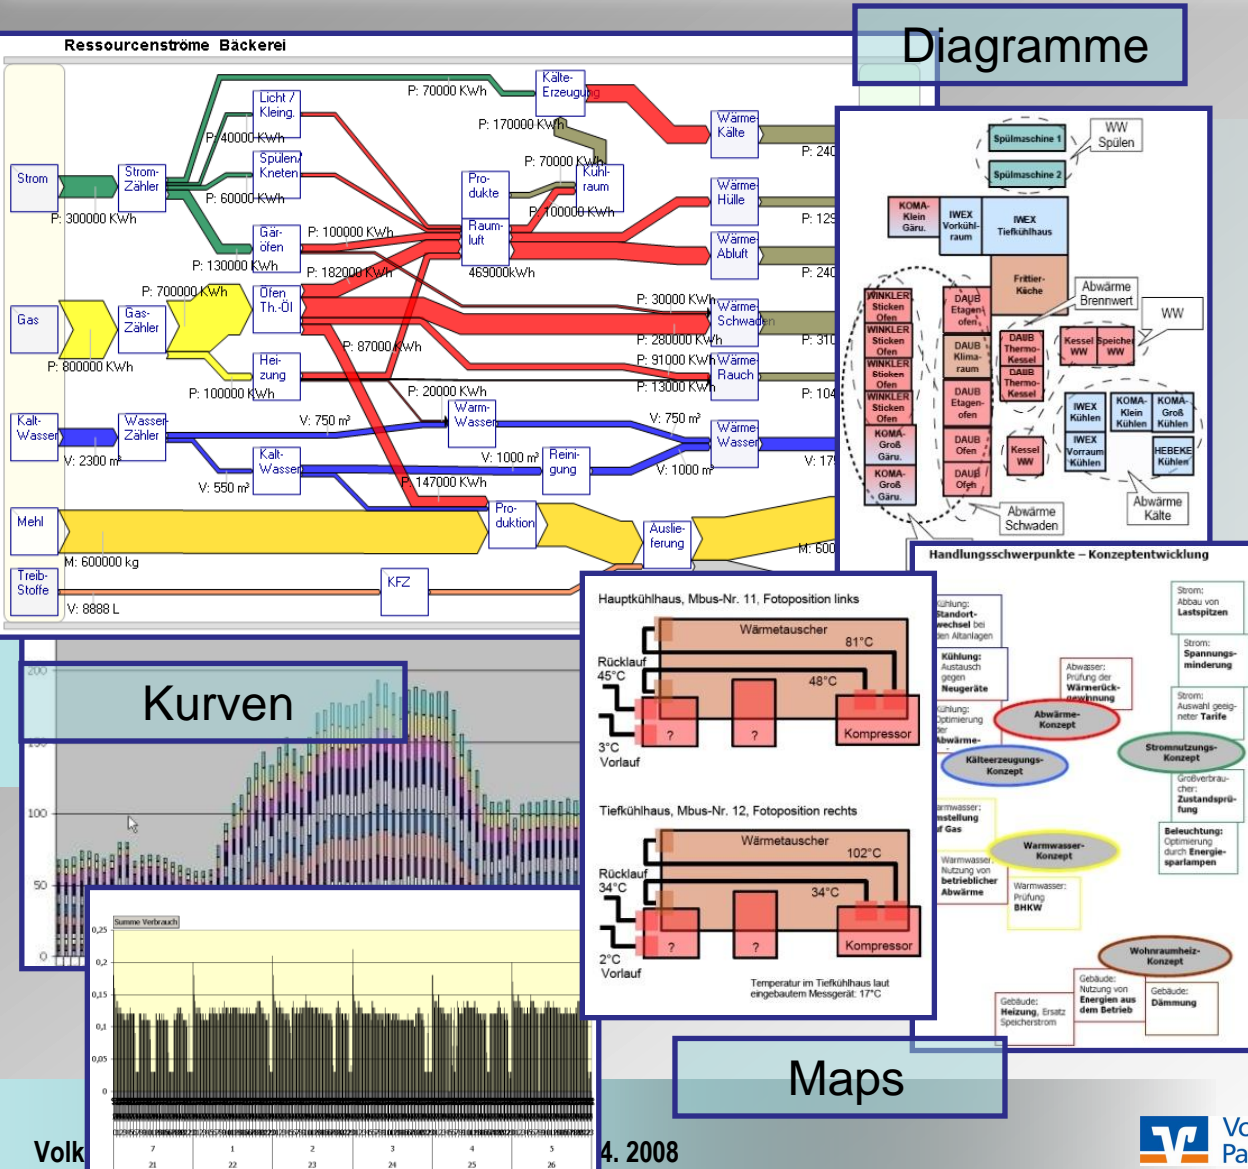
Diagramme

Ressourcenströme Bäckerei

Strom
P: 300000 KWh
Strom-Zähler
Licht / Kleing.
P: 40000 KWh
Spülen/ Kneten
P: 60000 KWh
Gär-öfen
P: 130000 KWh
P: 100000 KWh
P: 182000 KWh
P: 70000 KWh
Kälte-Erzeugung
P: 170000 KWh
P: 70000 KWh
Pro-dukte
Kühl-raum
P: 100000 KWh
Raum-luft
469000kWh
Wärme Kälte
Wärme Hülle
Wärme Abluft
P: 240
P: 129
P: 240
Gas
P: 800000 KWh
Gas-Zähler
P: 700000 KWh
Öfen Th.-Öl
Hei-zung
P: 100000 KWh
P: 87000 KWh
P: 30000 KWh
Wärme Schwaden
P: 280000 KWh
P: 91000 KWh
Wärme Rauch
P: 13000 KWh
P: 310
P: 104
P: 20000 KWh
Kalt-Wasser
V: 2300 m³
Wasser-Zähler
V: 750 m³
Warm-Wasser
Kalt-Wasser
V: 550 m³
V: 1000 m³
Reini-gung
V: 750 m³
Wärme Wasser
V: 1000 m³
V: 17
P: 147000 KWh
Mehl
M: 600000 kg
Pro-duktion
Auslie-ferung
M: 600
Treib-Stoffe
V: 8888 L
KFZ

Spülmaschine 1
Spülmaschine 2
WW Spülen
KOMA-Klein Gäru.
IWEX Vorkühl-raum
IWEX Tiefkühlhaus
Frittier-Küche
Abwärme Brennwert
WW
WINKLER Sticken Ofen
WINKLER Sticken Ofen
WINKLER Sticken Ofen
WINKLER Sticken Ofen
KOMA-Groß Gäru.
KOMA-Groß Gäru.
DAUB Etagen-ofen
DAUB Klima-raum
DAUB Etagen-ofen
DAUB Ofen
DAUB Ofen
DAUB Thermo-Kessel
DAUB Thermo-Kessel
Kessel WW
Speicher WW
Kessel WW
IWEX Kühlen
KOMA-Klein Kühlen
KOMA-Groß Kühlen
IWEX Vorraum Kühlen
HEBEKE Kühlen
Abwärme Schwaden
Abwärme Kälte

Handlungsschwerpunkte – Konzeptentwicklung
Kühlung: Standortwechsel bei den Altanlagen
Kühlung: Austausch gegen Neugeräte
Kühlung: Optimierung der Abwärme-
Abwasser: Prüfung der Wärmerückgewinnung
Abwärme-Konzept
Kälteerzeugungs-Konzept
Strom: Abbau von Lastspitzen
Strom: Spannungsminderung
Strom: Auswahl geeigneter Tarife
Stromnutzungs-Konzept
Großverbraucher: Zustandsprüfung
Beleuchtung: Optimierung durch Energiesparlampen
Warmwasser: ...rstellung ...f Gas
Warmwasser-Konzept
Warmwasser: Nutzung von betrieblicher Abwärme
Warmwasser: Prüfung BHKW
Wohnraumheiz-Konzept
Gebäude: Heizung, Ersatz Speicherstrom
Gebäude: Nutzung von Energien aus dem Betrieb
Gebäude: Dämmung

Hauptkühlhaus, Mbus-Nr. 11, Fotoposition links
Wärmetauscher
81°C
48°C
Rücklauf 45°C
3°C Vorlauf
?
?
Kompressor

Tiefkühlhaus, Mbus-Nr. 12, Fotoposition rechts
Wärmetauscher
102°C
34°C
Rücklauf 34°C
2°C Vorlauf
?
?
Kompressor
Temperatur im Tiefkühlhaus laut eingebautem Messgerät: 17°C

Kurven
200
150
100
50
0
Summe Verbrauch
0,25
0,2
0,15
0,1
0,05
0
7 1 2 3 4 5
21 22 23 24 25 26

Maps

Volk
4. 2008
Vo
Pa